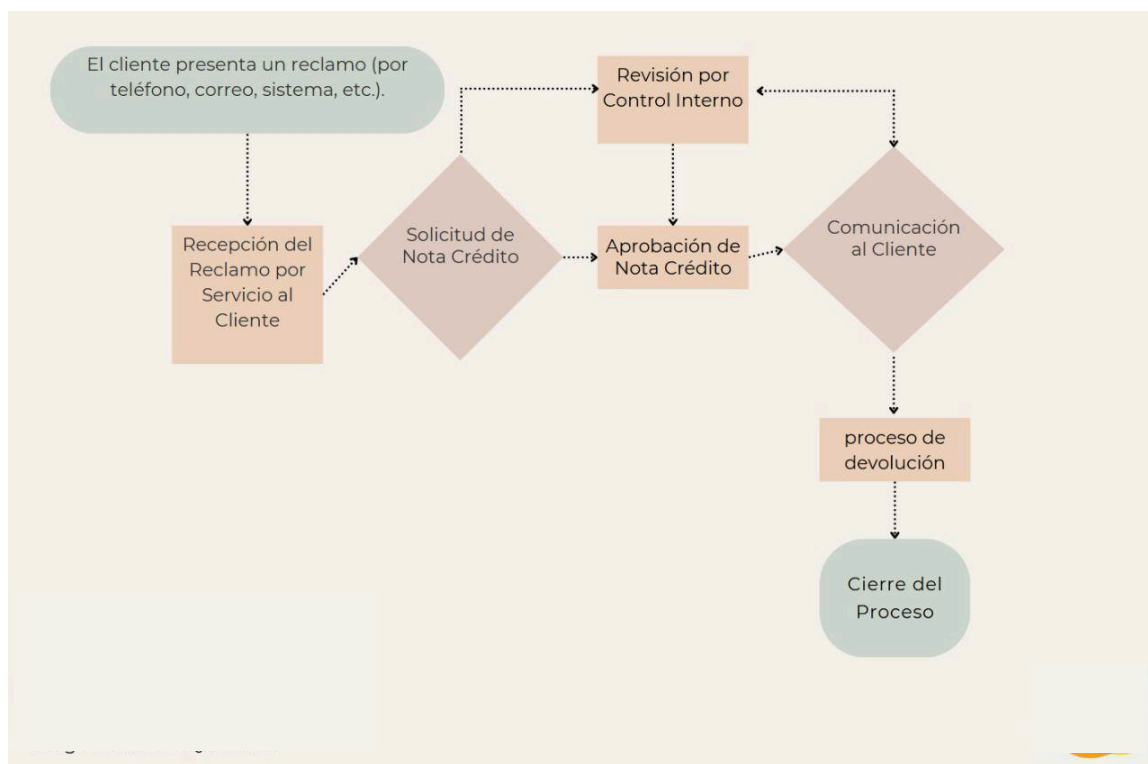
El cliente presenta un reclamo (por teléfono, correo, sistema, etc.).

Recepción del Reclamo por Servicio al Cliente

Solicitud de Nota Crédito

Revisión por Control Interno

Aprobación de Nota Crédito

Comunicación al Cliente

proceso de devolución

Cierre del Proceso

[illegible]